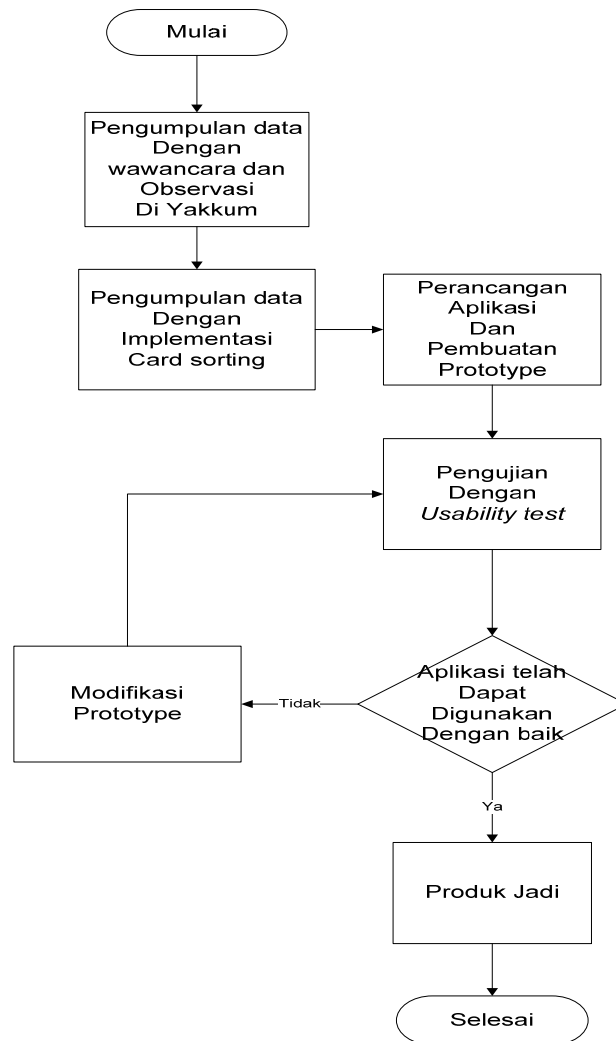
Mulai

Pengumpulan data Dengan wawancara dan Observasi Di Yakkum

Pengumpulan data Dengan Implementasi Card sorting

Perancangan Aplikasi Dan Pembuatan Prototype

Pengujian Dengan *Usability test*

Modifikasi Prototype

Tidak

Aplikasi telah Dapat Digunakan Dengan baik

Ya

Produk Jadi

Selesai